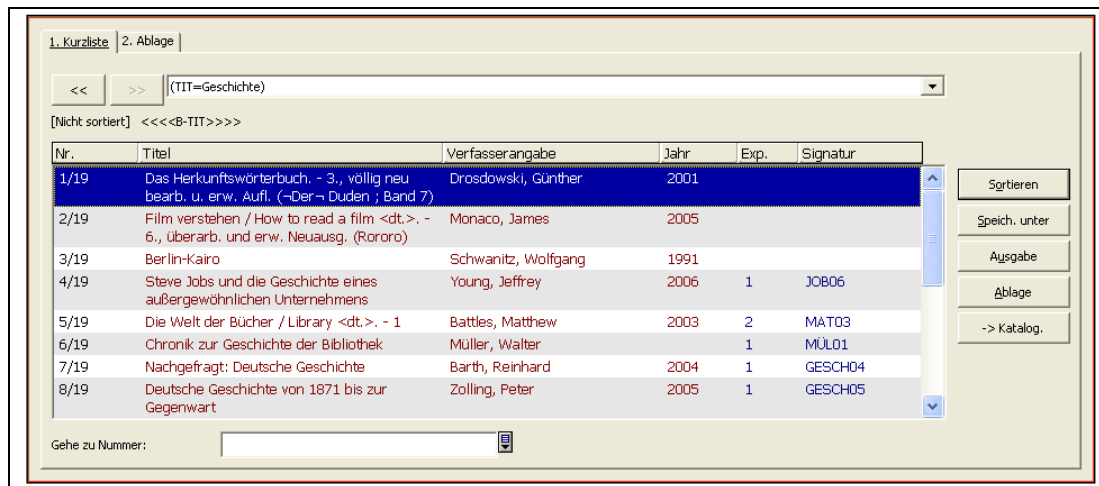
1. Kurzliste | 2. Ablage

<< >> (TIT=Geschichte)

[Nicht sortiert] <<<<B-TIT>>>>

| Nr. | Titel | Verfasserangabe | Jahr | Exp. | Signatur |
|---|---|---|---|---|---|
| 1/19 | Das Herkunftswörterbuch. - 3., völlig neu bearb. u. erw. Aufl. (¬Der¬ Duden ; Band 7) | Drosdowski, Günther | 2001 | | |
| 2/19 | Film verstehen / How to read a film <dt.>. - 6., überarb. und erw. Neuausg. (Rororo) | Monaco, James | 2005 | | |
| 3/19 | Berlin-Kairo | Schwanitz, Wolfgang | 1991 | | |
| 4/19 | Steve Jobs und die Geschichte eines außergewöhnlichen Unternehmens | Young, Jeffrey | 2006 | 1 | JOB06 |
| 5/19 | Die Welt der Bücher / Library <dt.>. - 1 | Battles, Matthew | 2003 | 2 | MAT03 |
| 6/19 | Chronik zur Geschichte der Bibliothek | Müller, Walter | | 1 | MÜL01 |
| 7/19 | Nachgefragt: Deutsche Geschichte | Barth, Reinhard | 2004 | 1 | GESCH04 |
| 8/19 | Deutsche Geschichte von 1871 bis zur Gegenwart | Zolling, Peter | 2005 | 1 | GESCH05 |

Sortieren
Speich. unter
Ausgabe
Ablage
-> Katalog.

Gehe zu Nummer: